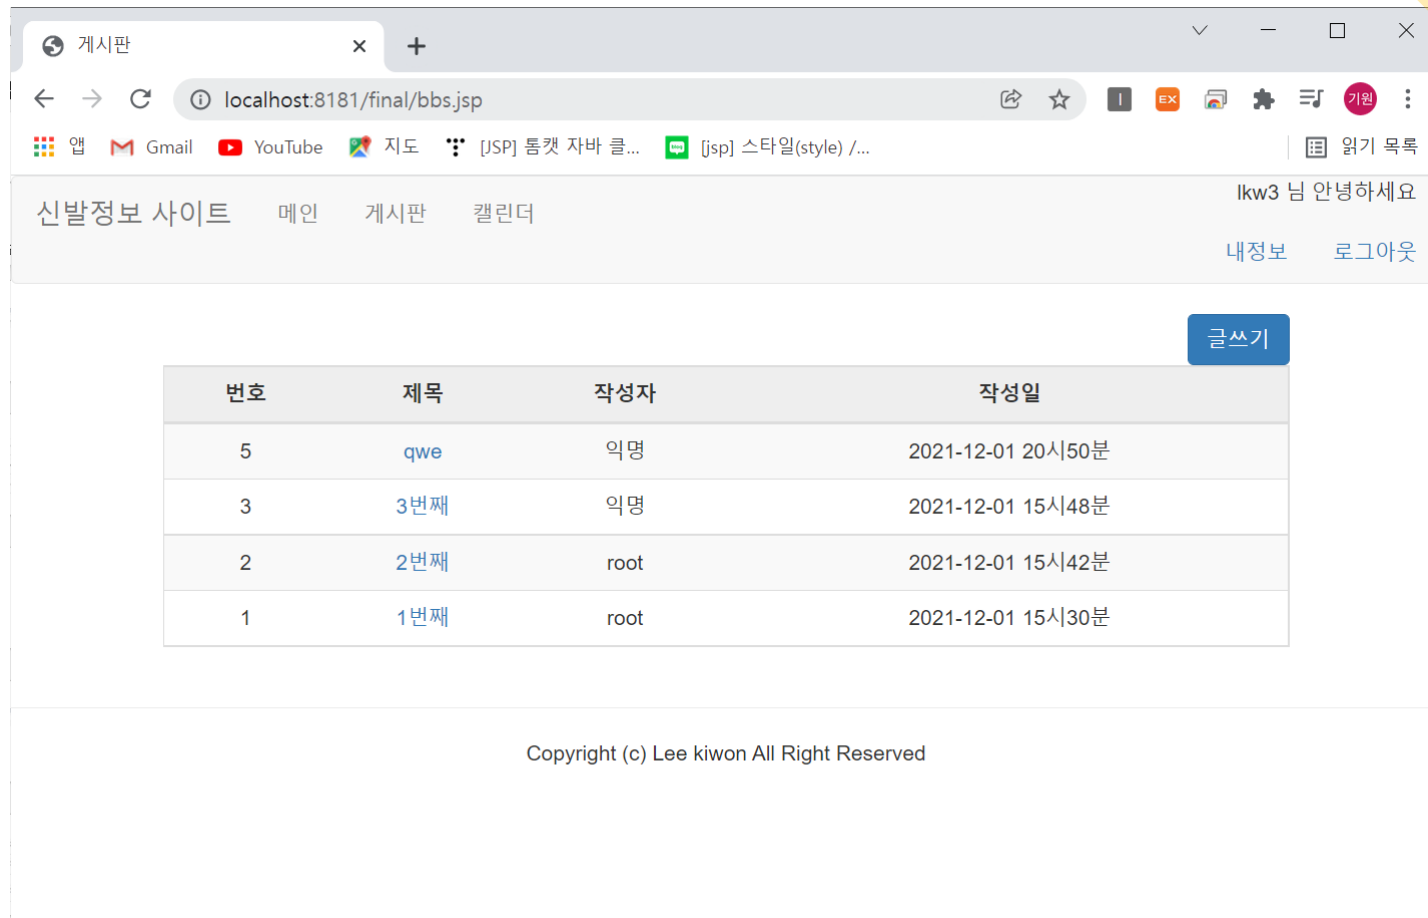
게시판

localhost:8181/final/bbs.jsp

기원

앱 Gmail YouTube 지도 [JSP] 톰캣 자바 클... [jsp] 스타일(style) /... 읽기 목록

신발정보 사이트 메인 게시판 캘린더

lkw3 님 안녕하세요

내정보 로그아웃

글쓰기

| 번호 | 제목 | 작성자 | 작성일 |
|---|---|---|---|
| 5 | qwe | 익명 | 2021-12-01 20시50분 |
| 3 | 3번째 | 익명 | 2021-12-01 15시48분 |
| 2 | 2번째 | root | 2021-12-01 15시42분 |
| 1 | 1번째 | root | 2021-12-01 15시30분 |

Copyright (c) Lee kiwon All Right Reserved